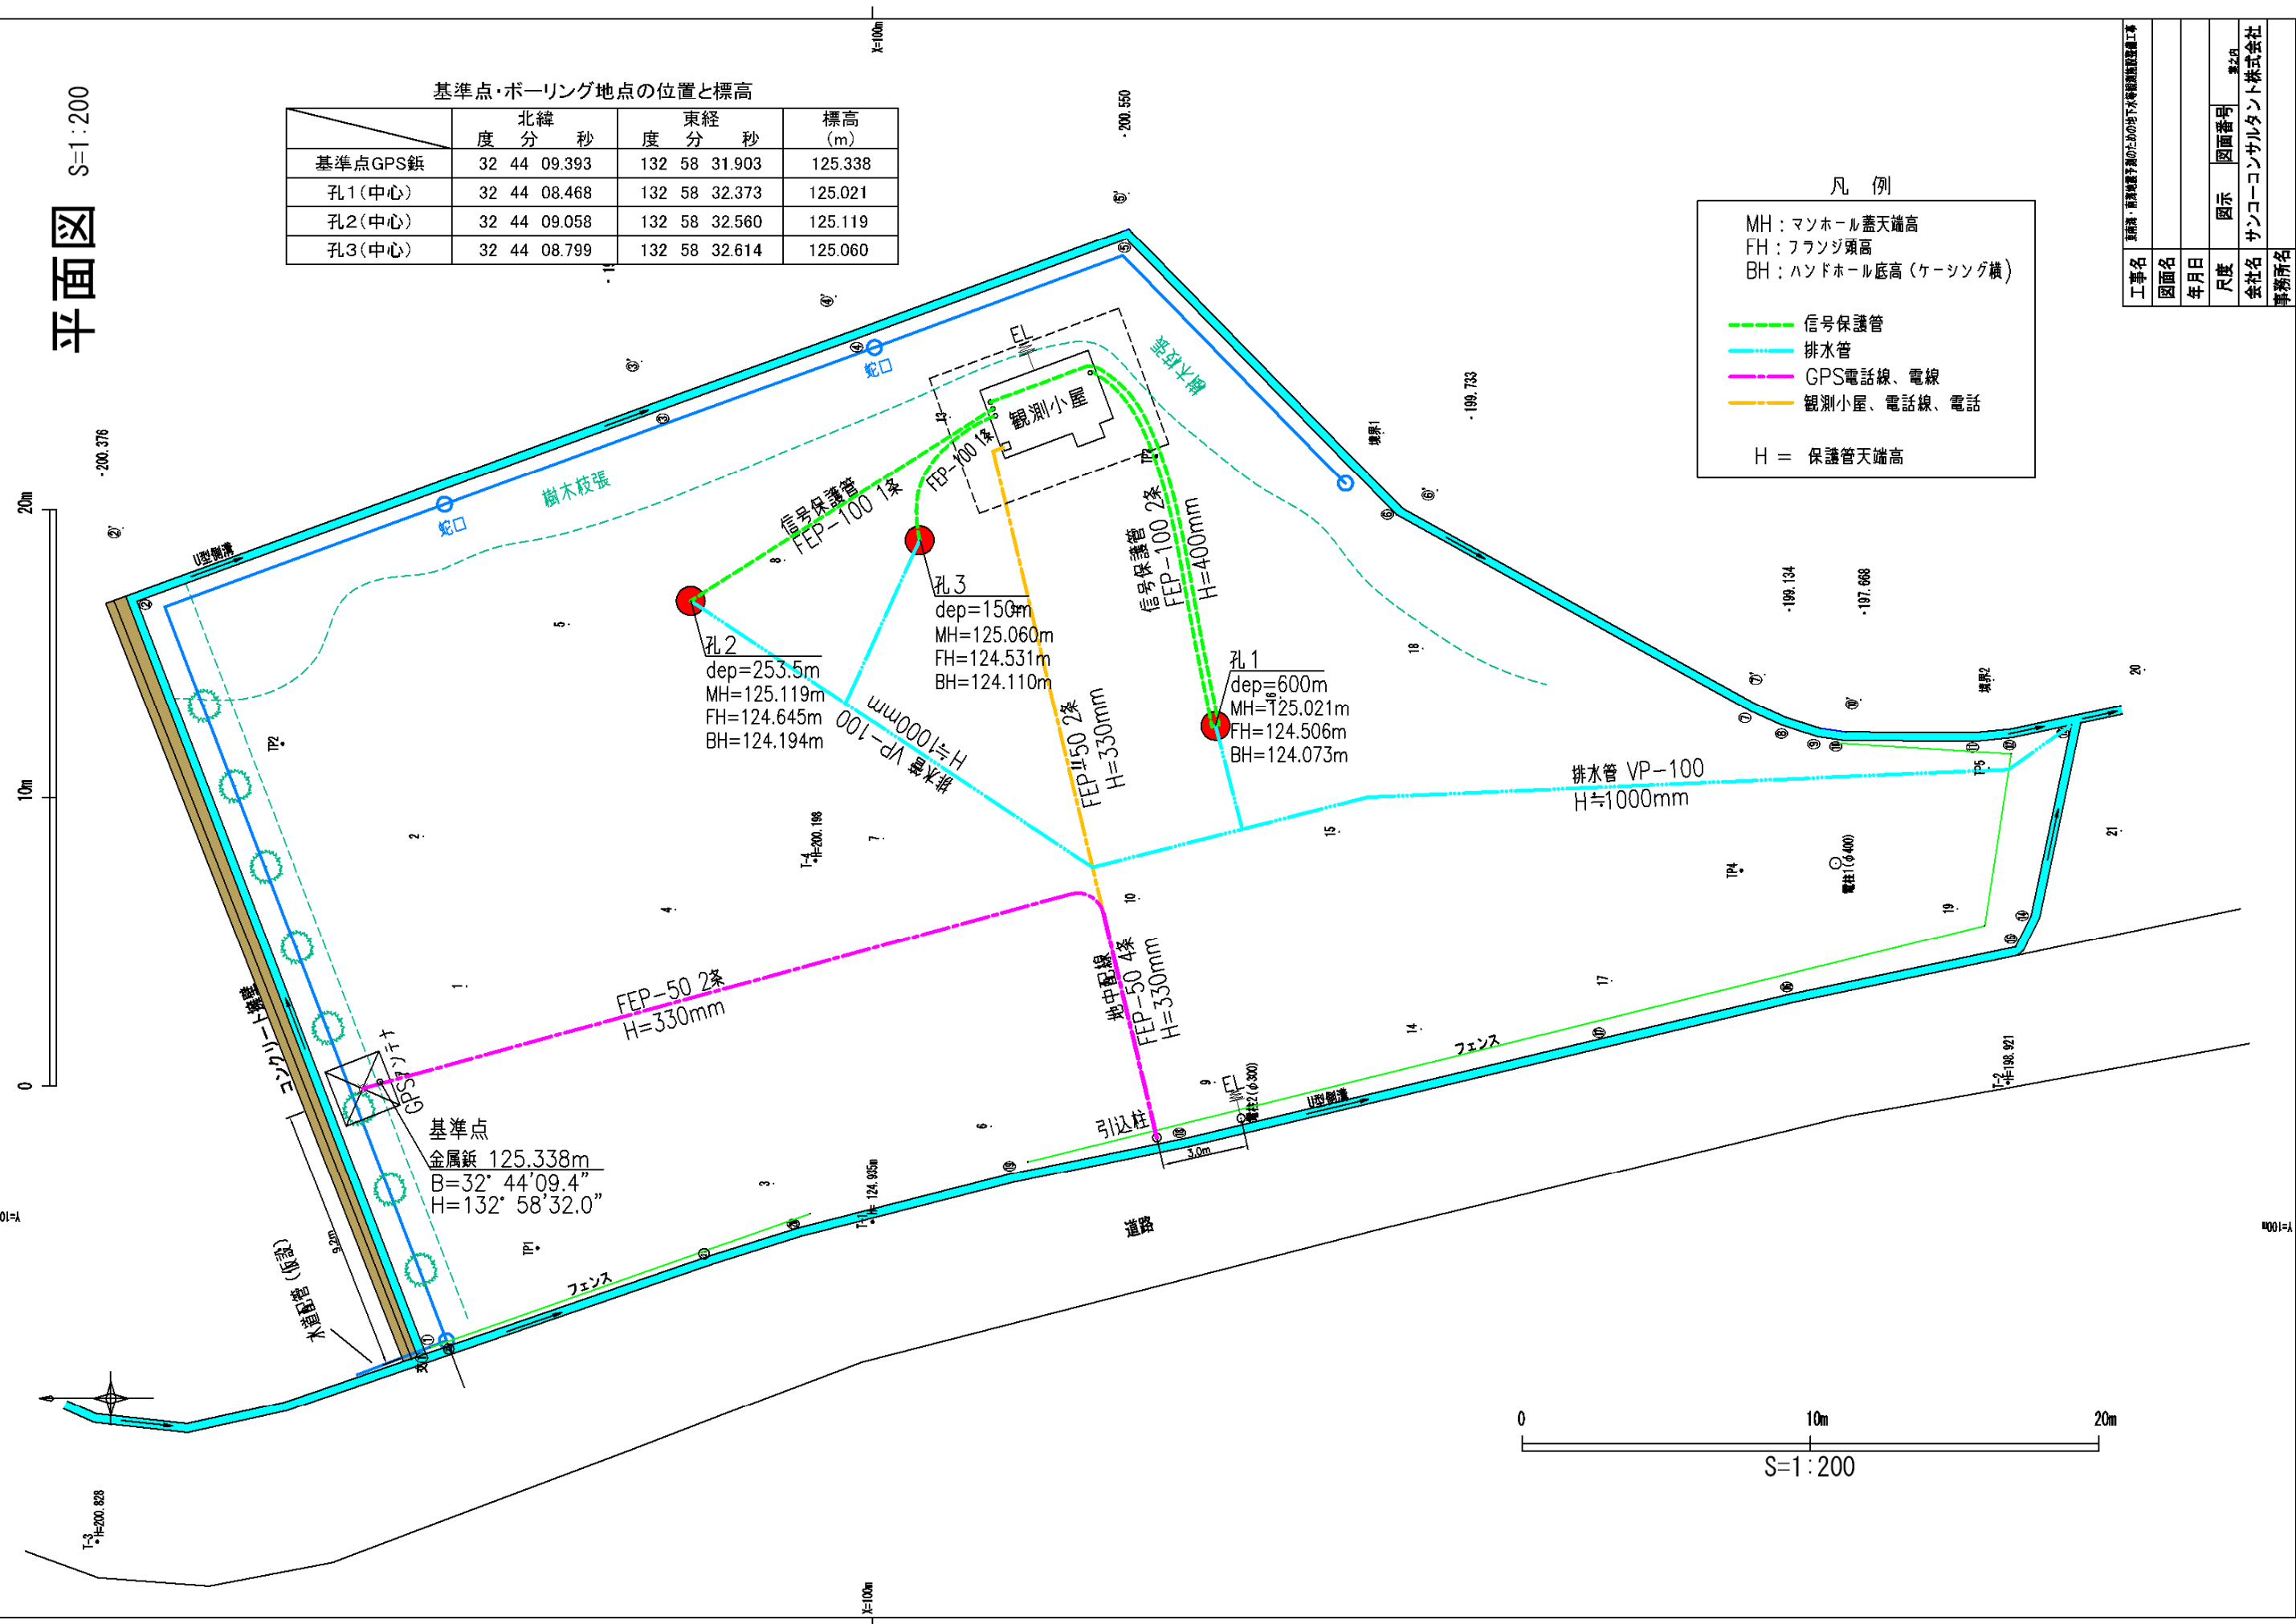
平面図 S=1:200

基準点・ボーリング地点の位置と標高

| | 北緯 度 分 秒 | 東経 度 分 秒 | 標高 (m) |
|---|---|---|---|
| 基準点GPS鋲 | 32 44 09.393 | 132 58 31.903 | 125.338 |
| 孔1(中心) | 32 44 08.468 | 132 58 32.373 | 125.021 |
| 孔2(中心) | 32 44 09.058 | 132 58 32.560 | 125.119 |
| 孔3(中心) | 32 44 08.799 | 132 58 32.614 | 125.060 |

凡 例
MH:マンホール蓋天端高
FH:フランジ頭高
BH:ハンドホール底高(ケーシング横)
信号保護管
排水管
GPS電話線、電線
観測小屋、電話線、電話
H = 保護管天端高

工事名
図面名
年月日
尺度
図示
図面番号
会社名 サンコーコンサルタント株式会社
事務所名

X=100m
-200.550
-200.376
-199.733
-199.134
-197.668
蛇口
蛇口
樹木枝張
樹木枝張
U型側溝
観測小屋
EL
信号保護管 FEP-100 1条
FEP-100 1条
信号保護管 FEP-100 2条 H=400mm
孔3 dep=150m MH=125.060m FH=124.531m BH=124.110m
孔2 dep=253.5m MH=125.119m FH=124.645m BH=124.194m
孔1 dep=600m MH=125.021m FH=124.506m BH=124.073m
排水管 VP-100 H≒1000mm
FEP-50 2条 H=330mm
排水管 VP-100 H≒1000mm
FEP-50 2条 H=330mm
地中配線 FEP-50 4条 H=330mm
電柱1(φ400)
電柱2(φ300)
境界1
境界2
TP1
TP2
TP4
TP5
T-4 H=200.198
T-1 H=124.935m
T-2 H=198.921
T-3 H=200.828
コンクリート擁壁
GPSアンテナ
基準点 金属鋲 125.338m B=32° 44'09.4" H=132° 58'32.0"
9.2m
水道配管(仮設)
引込柱
3.0m
フェンス
フェンス
U型側溝
道路
20m
10m
0
0 10m 20m
S=1:200
X=100m